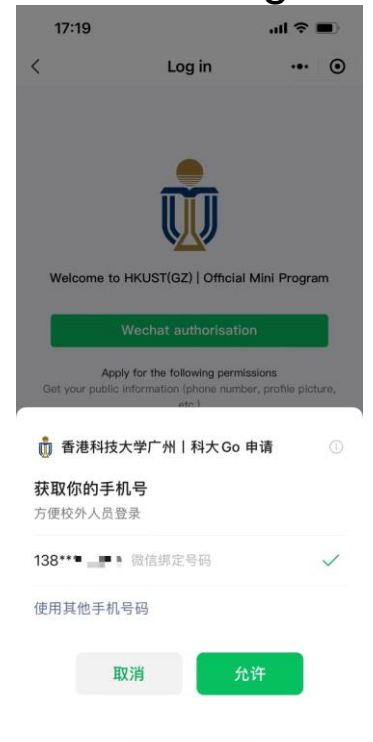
17:19

Log in

Welcome to HKUST(GZ) | Official Mini Program

Wechat authorisation

Apply for the following permissions
Get your public information (phone number, profile picture, etc.)

香港科技大学广州｜科大Go 申请

获取你的手机号
方便校外人员登录

138** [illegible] 微信绑定号码

使用其他手机号码

取消

允许